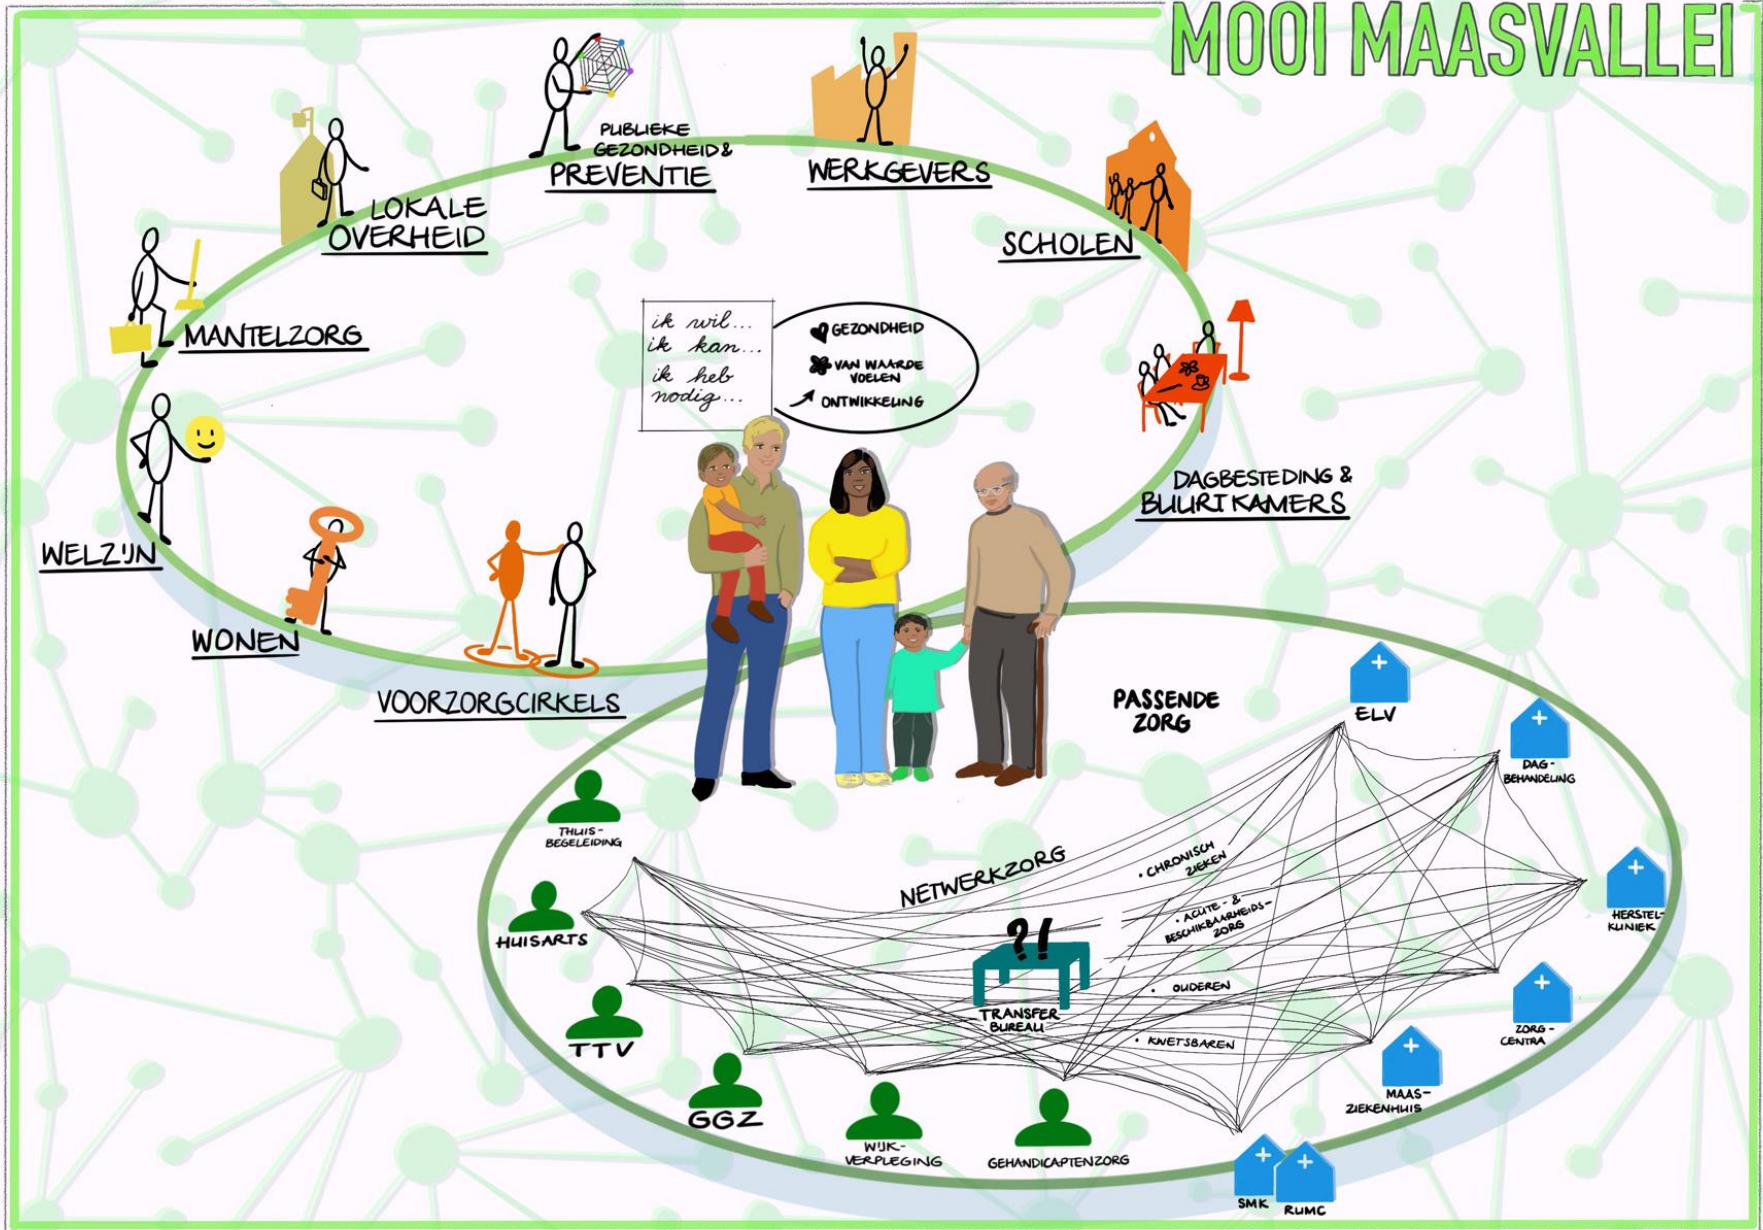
MOOI MAASVALLEI

PUBLIEKE GEZONDHEID & PREVENTIE

WERKGEVERS

LOKALE OVERHEID

SCHOLEN

MANTELZORG

ik wil...
ik kan...
ik heb nodig...

GEZONDHEID
VAN WAARDE VOELEN
ONTWIKKELING

DAGBESTEDING & BUURTKAMERS

WELZIJN

WONEN

VOORZORGCIRKELS

PASSENDE ZORG

ELV

DAG-BEHANDELING

THUIS-BEGELEIDING

NETWERKZORG

• CHRONISCH ZIEKEN
• ACUTE- & BESCHIKBAARHEIDS-ZORG
• OUDEREN
• KWETSBAREN

HUISARTS

HERSTEL-KLINIEK

?!

TRANSFER BUREAU

TTV

ZORG-CENTRA

MAAS-ZIEKENHUIS

GGZ

WIJK-VERPLEGING

GEHANDICAPTENZORG

SMK

RUMC